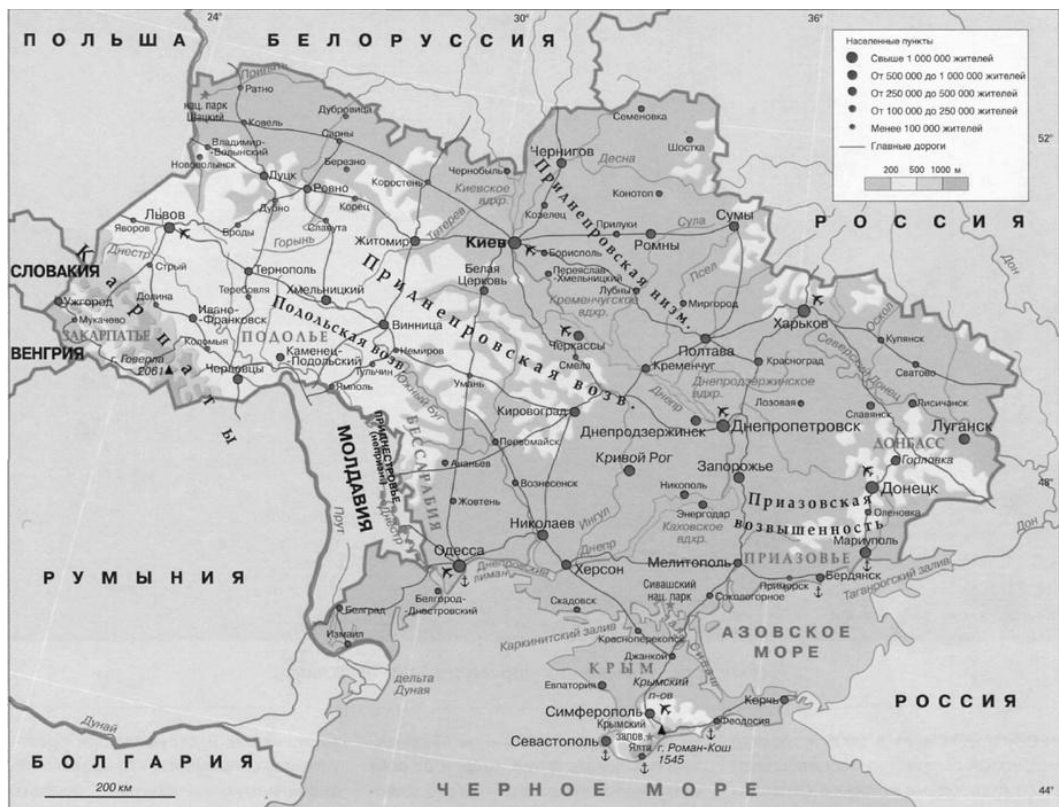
24°
30°
36°
ПОЛЬША
БЕЛОРУССИЯ
Населенные пункты
Свыше 1 000 000 жителей
От 500 000 до 1 000 000 жителей
От 250 000 до 500 000 жителей
От 100 000 до 250 000 жителей
Менее 100 000 жителей
Главные дороги
200 500 1000 м
52°
Припять
Ратно
нац. парк Шацкий
Ковель
Дубровица
Сарны
Владимир-Волынский
Нововолынск
Луцк
Ровно
Березно
Коростень
Чернобыль
Киевское вдхр.
Чернигов
Семеновка
Десна
Шостка
Конотоп
Приднепровская низм.
Козелец
Прилуки
Сумы
Сула
Ромны
РОССИЯ
Львов
Яворов
Днестр
Броды
Дубно
Горынь
Славута
Корец
Тетерев
Житомир
Киев
Борисполь
Переяслав-Хмельницкий
Лубны
Псел
Миргород
Дон
СЛОВАКИЯ
Карпаты
Стрый
Тернополь
Хмельницкий
Приднепровская возв.
Белая Церковь
Кременчугское вдхр.
Ужгород
Мукачево
Долина
Ивано-Франковск
Теребовля
Подольская возв.
Винница
Немиров
Черкассы
Смела
Полтава
Харьков
Купянск
Оскол
ЗАКАРПАТЬЕ
ВЕНГРИЯ
Коломыя
Говерла 2061
Черновцы
ПОДОЛЬЕ
Каменец-Подольский
Ямполь
Тульчин
Южный Буг
Умань
Кременчуг
Красноград
Днепродзержинское вдхр.
Северский Донец
Сватово
Лозовая
Славянск
Лисичанск
Луганск
МОЛДАВИЯ
ПРИДНЕСТРОВЬЕ (непризн.)
БЕССАРАБИЯ
Кировоград
Первомайск
Ананьев
Днепр
Днепродзержинск
Днепропетровск
ДОНБАСС
Горловка
Кривой Рог
Запорожье
Донецк
48°
Вознесенск
Жовтень
Никополь
Энергодар
Каховское вдхр.
Приазовская возвышенность
Оленовка
Прут
Ингул
Николаев
Одесса
Днестровский лиман
Херсон
Мелитополь
ПРИАЗОВЬЕ
Мариуполь
Бердянск
РУМЫНИЯ
Белгород-Днестровский
Скадовск
Сивашский нац. парк
Приморск
Таганрогский залив
Болград
Каркинитский залив
Красноперекопск
Сокологорное
Измаил
Джанкой
АЗОВСКОЕ МОРЕ
дельта Дуная
Сиваш
КРЫМ
Крымский п-ов
Евпатория
РОССИЯ
Керчь
Дунай
Симферополь
Крымский запов.
Феодосия
Севастополь
Ялта
г. Роман-Кош 1545
БОЛГАРИЯ
200 км
ЧЕРНОЕ МОРЕ
44°